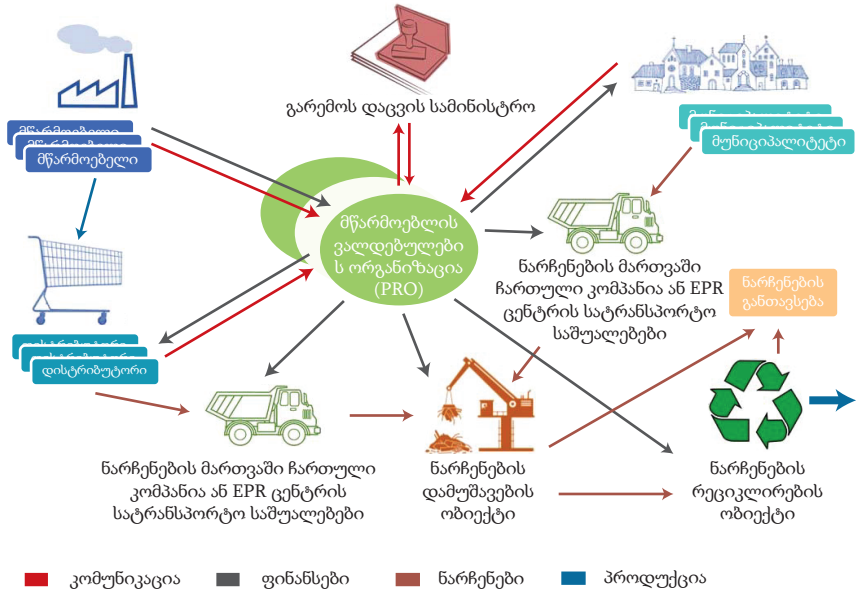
მწარმოებელი

გარემოს დაცვის სამინისტრო

მუნიციპალიტეტი

მწარმოებლის ვალდებულების ორგანიზაცია (PRO)

ნარჩენების მართვაში ჩართული კომპანია ან EPR ცენტრის სატრანსპორტო საშუალებები

ნარჩენების განთავსება

დისტრიბუტორი

ნარჩენების მართვაში ჩართული კომპანია ან EPR ცენტრის სატრანსპორტო საშუალებები

ნარჩენების დამუშავების ობიექტი

ნარჩენების რეციკლირების ობიექტი

კომუნიკაცია
ფინანსები
ნარჩენები
პროდუქცია